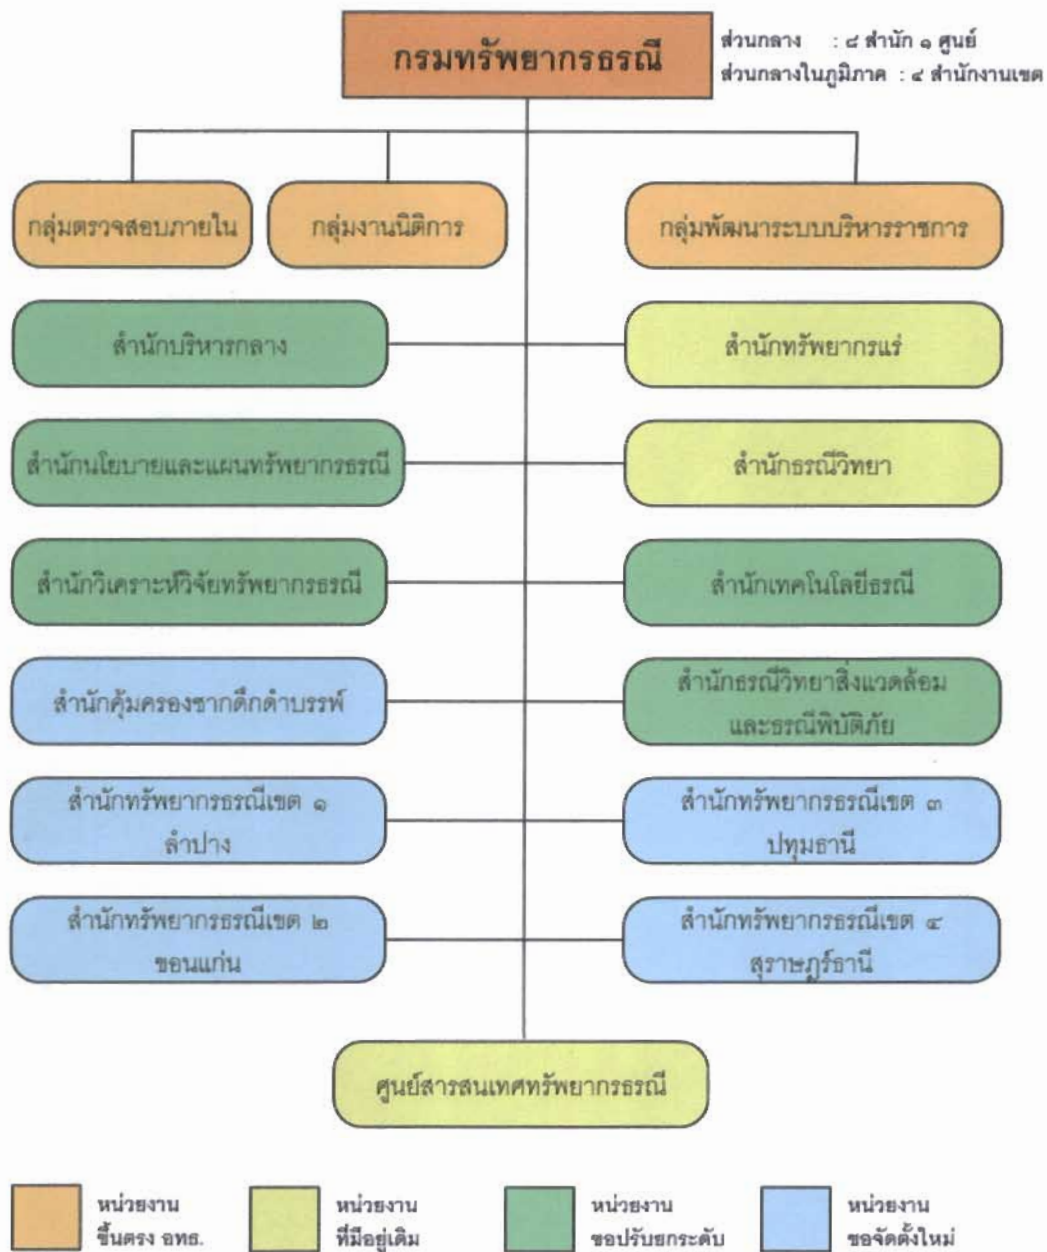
กรมทรัพยากรธรณี

ส่วนกลาง : ๘ สำนัก ๑ ศูนย์
ส่วนกลางในภูมิภาค : ๔ สำนักงานเขต

กลุ่มตรวจสอบภายใน

กลุ่มงานนิติการ

กลุ่มพัฒนาระบบบริหารราชการ

สำนักบริหารกลาง

สำนักทรัพยากรแร่

สำนักนโยบายและแผนทรัพยากรธรณี

สำนักธรณีวิทยา

สำนักวิเคราะห์วิจัยทรัพยากรธรณี

สำนักเทคโนโลยีธรณี

สำนักคุ้มครองซากดึกดำบรรพ์

สำนักธรณีวิทยาสิ่งแวดล้อม และธรณีพิบัติภัย

สำนักทรัพยากรธรณีเขต ๑ ลำปาง

สำนักทรัพยากรธรณีเขต ๓ ปทุมธานี

สำนักทรัพยากรธรณีเขต ๒ ขอนแก่น

สำนักทรัพยากรธรณีเขต ๔ สุราษฎร์ธานี

ศูนย์สารสนเทศทรัพยากรธรณี

หน่วยงาน ขึ้นตรง อทธ.

หน่วยงาน ที่มีอยู่เดิม

หน่วยงาน ขอปรับยกระดับ

หน่วยงาน ขอจัดตั้งใหม่